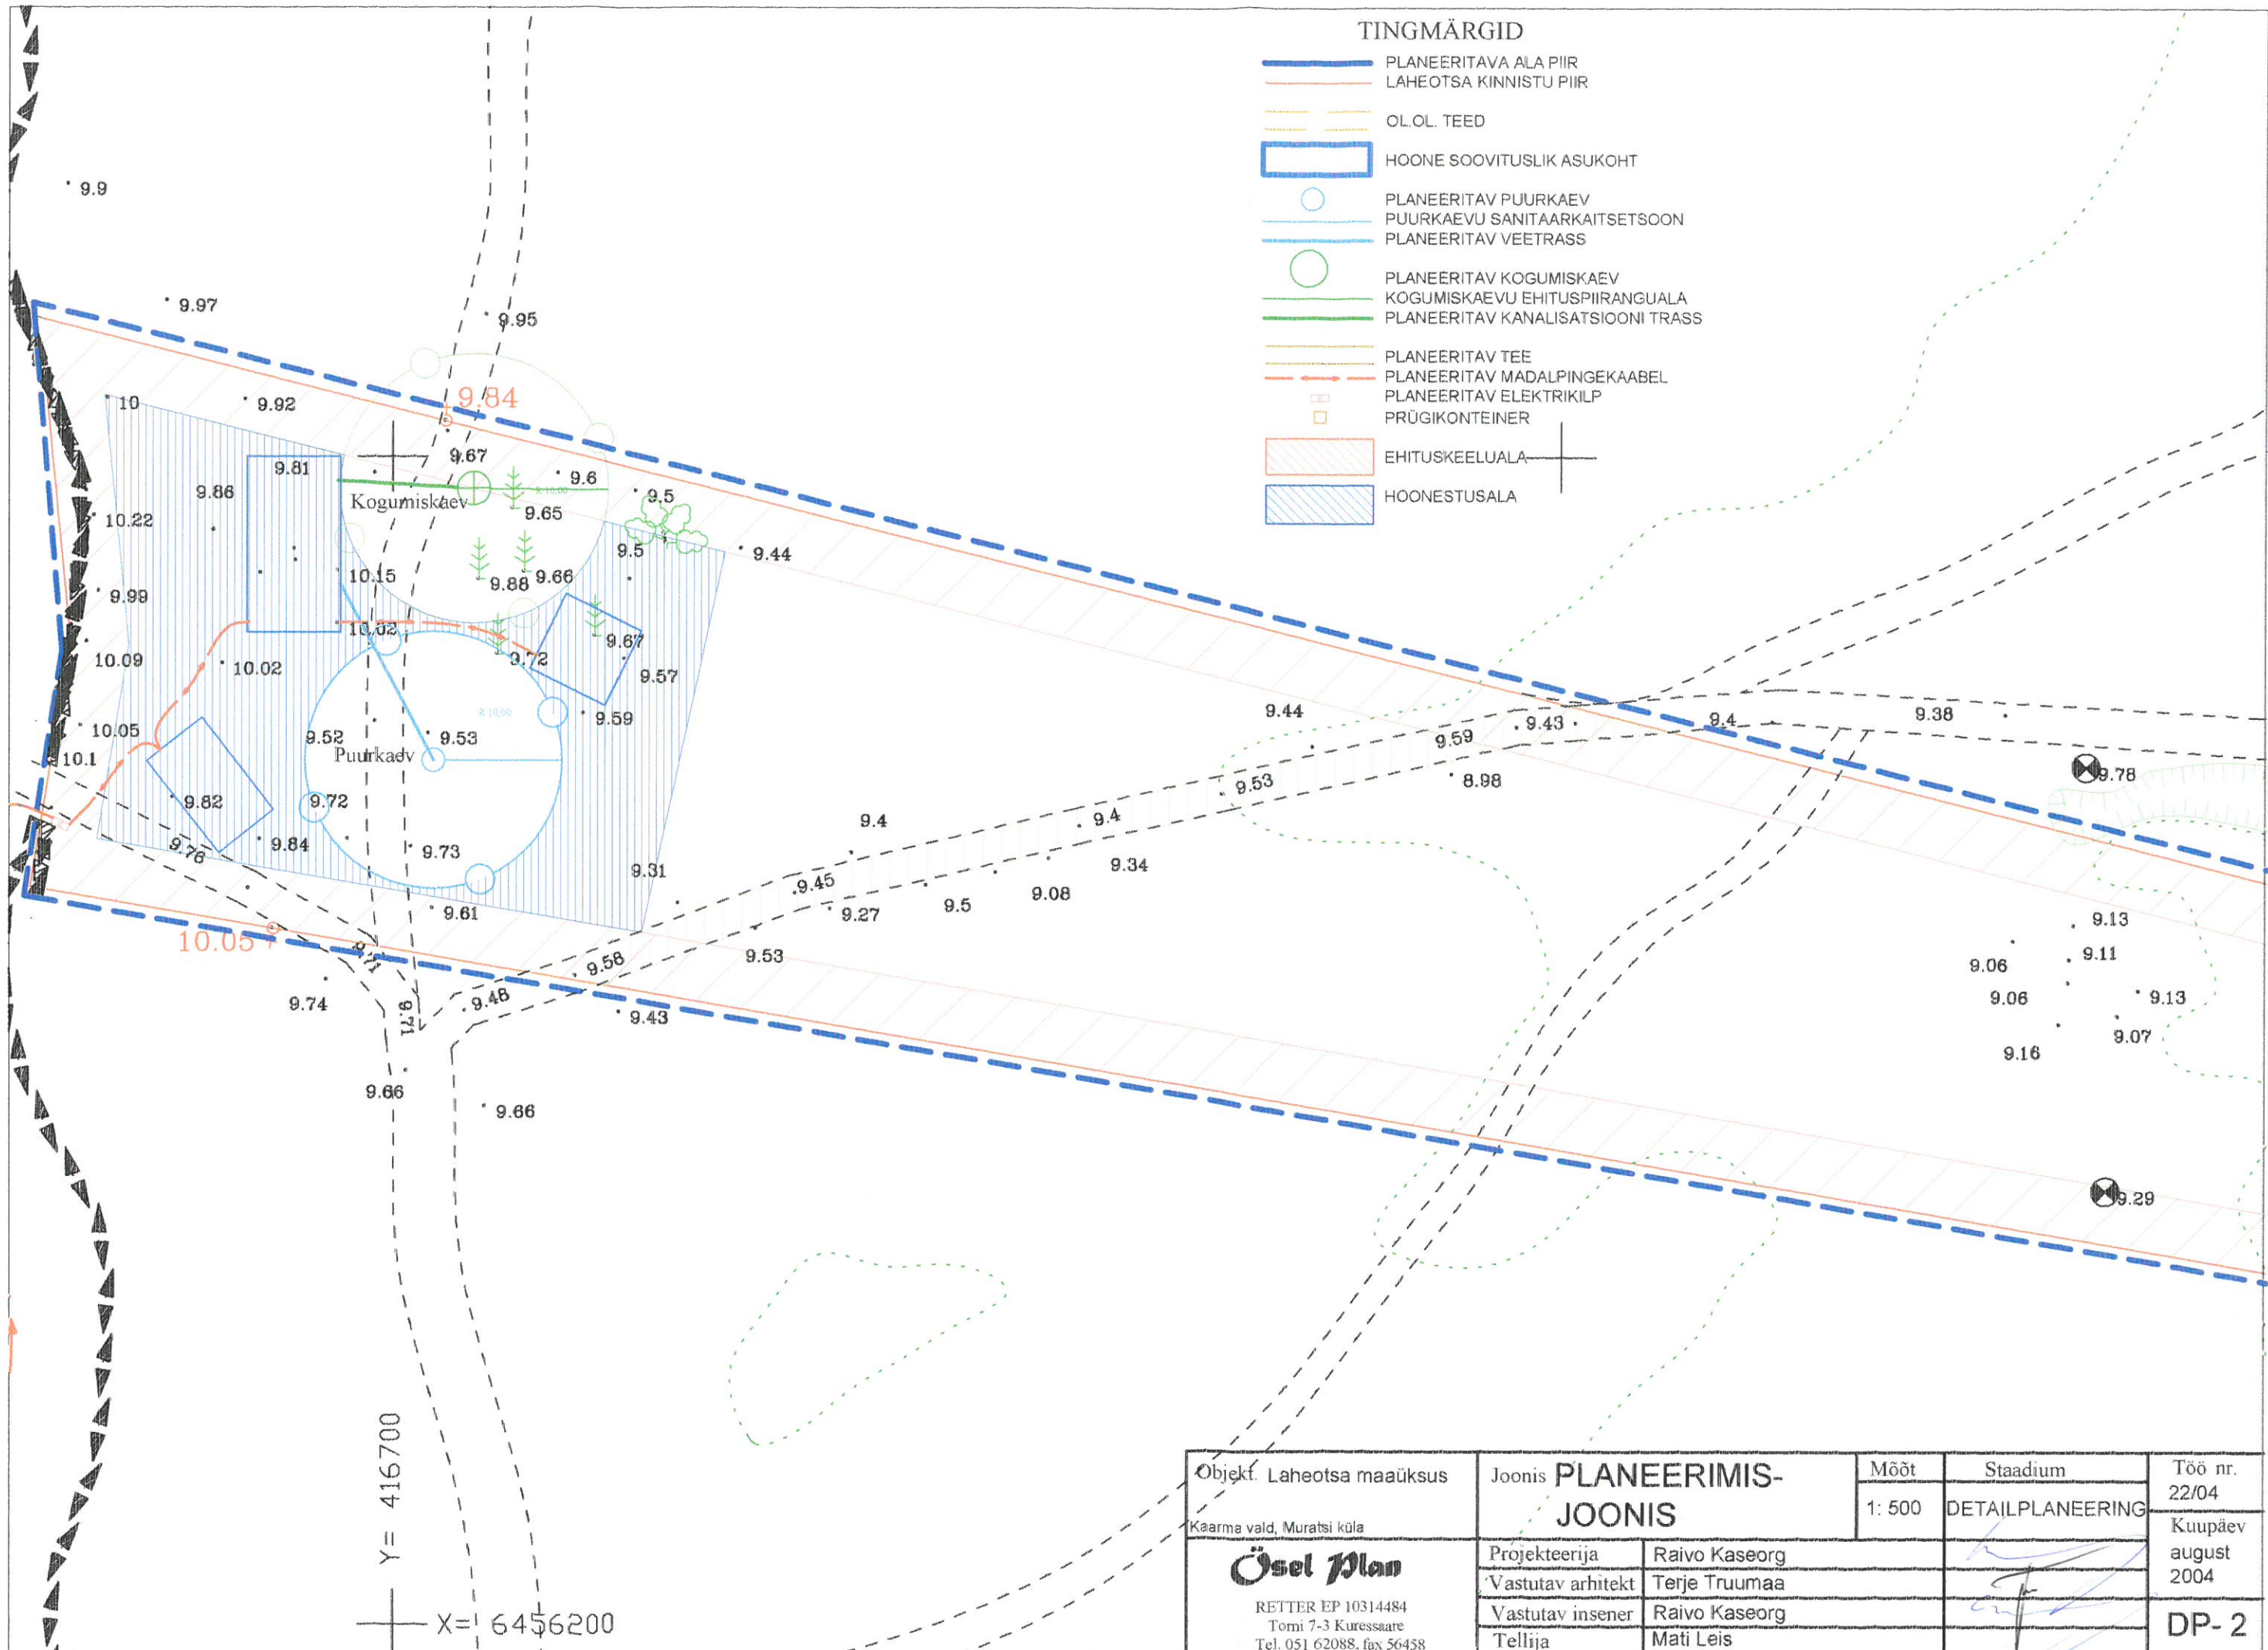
TINGMÄRGID
PLANEERITAVA ALA PIIR
LAHEOTSA KINNISTU PIIR
OL.OL. TEED
HOONE SOOVITUSLIK ASUKOHT
PLANEERITAV PUURKAEV
PUURKAEVU SANITAARKAITSETSOON
PLANEERITAV VEETRASS
PLANEERITAV KOGUMISKAEV
KOGUMISKAEVU EHITUSPIIRANGUALA
PLANEERITAV KANALISATSIOONI TRASS
PLANEERITAV TEE
PLANEERITAV MADALPINGEKAABEL
PLANEERITAV ELEKTRIKILP
PRÜGIKONTEINER
EHITUSKEELUALA
HOONESTUSALA

9.9
9.97
9.95
9.84
10
9.92
9.81
9.67
9.6
9.86
Kogumiskaev
9.5
9.65
10.22
9.5
9.44
10.15
9.88
9.66
9.99
10.02
9.67
10.09
10.02
9.72
9.57
10.05
9.52
9.53
9.59
10.1
Puurkaev
9.82
9.72
9.44
9.43
9.4
9.38
9.59
9.78
9.53
8.98
9.76
9.84
9.73
9.4
9.4
9.34
9.31
9.45
9.27
9.5
9.08
9.61
10.05
9.11
9.58
9.53
9.13
9.74
9.71
9.48
9.43
9.06
9.11
9.06
9.13
9.07
9.16
9.66
9.66
9.29
Y= 416700
X= 6456200

| Objekt Laheotsa maaüksus Kaarma vald, Muratsi küla | Joonis PLANEERIMIS-JOONIS | Mõõt 1: 500 | Staadium DETAILPLANEERING | Töö nr. 22/04 |
|---|---|---|---|---|
| Ösel Plan RETTER EP 10314484 Tomi 7-3 Kuressaare Tel. 051 62088, fax 56458 | Projekteerija | Raivo Kaseorg | | Kuupäev august 2004 |
| | Vastutav arhitekt | Terje Truumaa | | |
| | Vastutav insener | Raivo Kaseorg | | DP- 2 |
| | Tellija | Mati Leis | | |